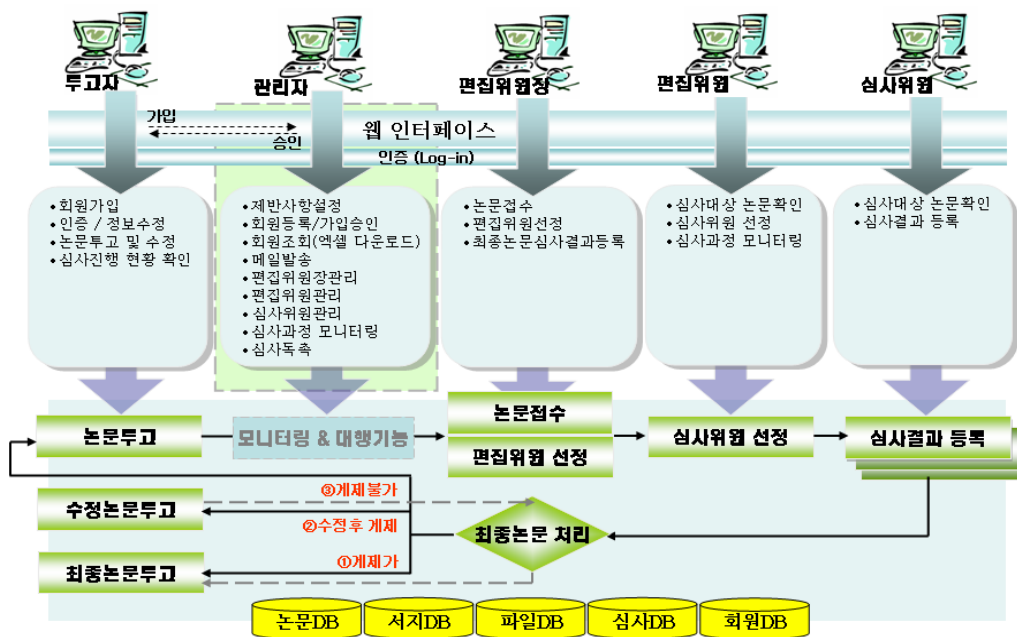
투고자

관리자

편집위원장

편집위원

심사위원

가입

승인

웹 인터페이스

인증 (Log-in)

• 회원가입
• 인증 / 정보수정
• 논문투고 및 수정
• 심사진행 현황 확인

• 제반사항설정
• 회원등록/가입승인
• 회원조회(엑셀 다운로드)
• 메일발송
• 편집위원장관리
• 편집위원관리
• 심사위원관리
• 심사과정 모니터링
• 심사독촉

• 논문접수
• 편집위원선정
• 최종논문심사결과등록

• 심사대상 논문확인
• 심사위원 선정
• 심사과정 모니터링

• 심사대상 논문확인
• 심사결과 등록

논문투고

모니터링 & 대행기능

논문접수

편집위원 선정

심사위원 선정

심사결과 등록

수정논문투고

③게재불가

②수정후 게재

최종논문 처리

①게재가

최종논문투고

논문DB

서지DB

파일DB

심사DB

회원DB